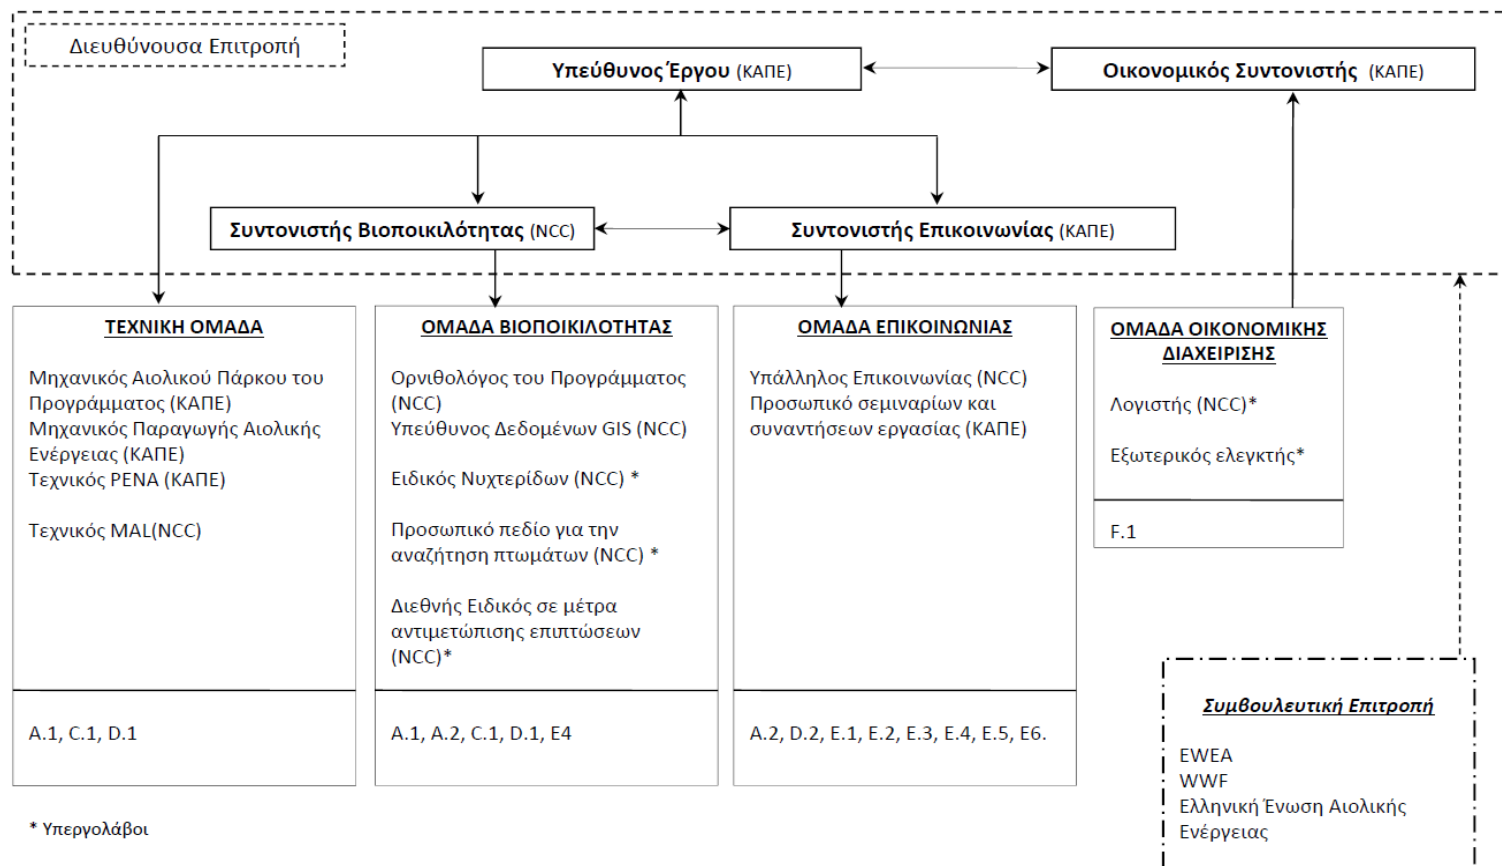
Διευθύνουσα Επιτροπή

Υπεύθυνος Έργου (ΚΑΠΕ)

Οικονομικός Συντονιστής (ΚΑΠΕ)

Συντονιστής Βιοποικιλότητας (NCC)

Συντονιστής Επικοινωνίας (ΚΑΠΕ)

ΤΕΧΝΙΚΗ ΟΜΑΔΑ

Μηχανικός Αιολικού Πάρκου του Προγράμματος (ΚΑΠΕ)
Μηχανικός Παραγωγής Αιολικής Ενέργειας (ΚΑΠΕ)
Τεχνικός ΡΕΝΑ (ΚΑΠΕ)

Τεχνικός MAL(NCC)

A.1, C.1, D.1

ΟΜΑΔΑ ΒΙΟΠΟΙΚΙΛΟΤΗΤΑΣ

Ορνιθολόγος του Προγράμματος (NCC)
Υπεύθυνος Δεδομένων GIS (NCC)

Ειδικός Νυχτερίδων (NCC) *

Προσωπικό πεδίο για την αναζήτηση πτωμάτων (NCC) *

Διεθνής Ειδικός σε μέτρα αντιμετώπισης επιπτώσεων (NCC)*

A.1, A.2, C.1, D.1, E4

ΟΜΑΔΑ ΕΠΙΚΟΙΝΩΝΙΑΣ

Υπάλληλος Επικοινωνίας (NCC)
Προσωπικό σεμιναρίων και συναντήσεων εργασίας (ΚΑΠΕ)

A.2, D.2, E.1, E.2, E.3, E.4, E.5, E6.

ΟΜΑΔΑ ΟΙΚΟΝΟΜΙΚΗΣ ΔΙΑΧΕΙΡΙΣΗΣ

Λογιστής (NCC)*

Εξωτερικός ελεγκτής*

F.1

Συμβουλευτική Επιτροπή

EWEA
WWF
Ελληνική Ένωση Αιολικής Ενέργειας

* Υπεργολάβοι